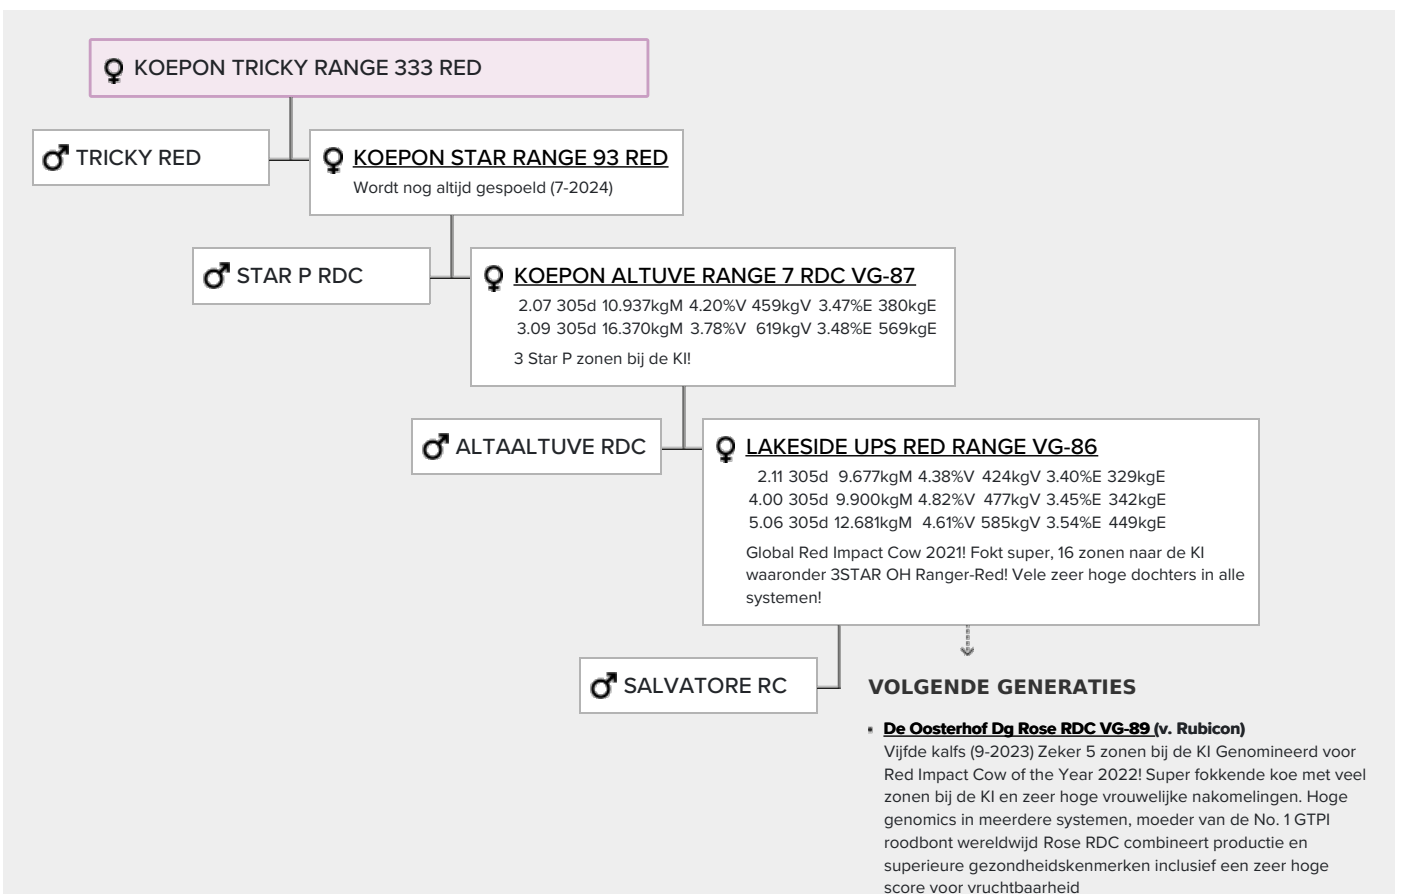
KOEPON TRICKY RANGE 333 RED

TRICKY RED

KOEPON STAR RANGE 93 RED
Wordt nog altijd gespoeld (7-2024)

STAR P RDC

KOEPON ALTUVE RANGE 7 RDC VG-87
2.07 305d 10.937kgM 4.20%V 459kgV 3.47%E 380kgE
3.09 305d 16.370kgM 3.78%V 619kgV 3.48%E 569kgE
3 Star P zonen bij de KI!

ALTAALTUVE RDC

LAKESIDE UPS RED RANGE VG-86
2.11 305d 9.677kgM 4.38%V 424kgV 3.40%E 329kgE
4.00 305d 9.900kgM 4.82%V 477kgV 3.45%E 342kgE
5.06 305d 12.681kgM 4.61%V 585kgV 3.54%E 449kgE
Global Red Impact Cow 2021! Fokt super, 16 zonen naar de KI waaronder 3STAR OH Ranger-Red! Vele zeer hoge dochters in alle systemen!

SALVATORE RC

VOLGENDE GENERATIES

De Oosterhof Dg Rose RDC VG-89 (v. Rubicon)
Vijfde kalfs (9-2023) Zeker 5 zonen bij de KI Genomineerd voor Red Impact Cow of the Year 2022! Super fokkende koe met veel zonen bij de KI en zeer hoge vrouwelijke nakomelingen. Hoge genomics in meerdere systemen, moeder van de No. 1 GTPI roodbont wereldwijd Rose RDC combineert productie en superieure gezondheidskenmerken inclusief een zeer hoge score voor vruchtbaarheid